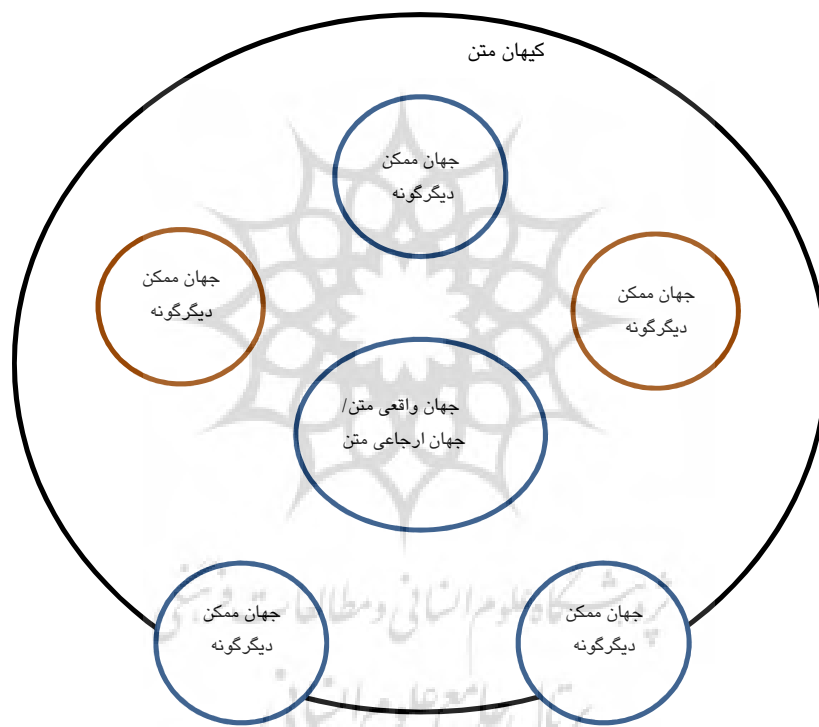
کیهان متن

جهان ممکن دیگرگونه

جهان ممکن دیگرگونه

جهان ممکن دیگرگونه

جهان واقعی متن/ جهان ارجاعی متن

جهان ممکن دیگرگونه

جهان ممکن دیگرگونه

پژوهشگاه علوم انسانی و مطالعات فرهنگی
پرتال جامع علوم انسانی